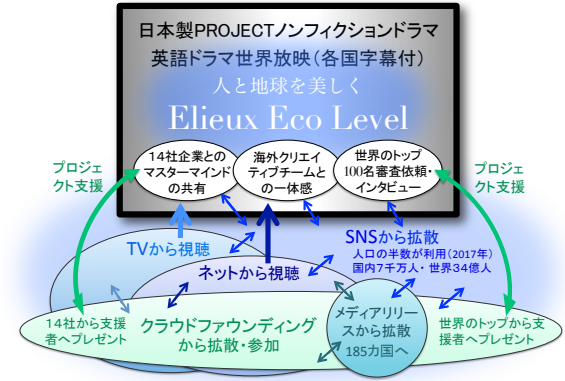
日本製PROJECTノンフィクションドラマ
英語ドラマ世界放映（各国字幕付）
人と地球を美しく
Elieux Eco Level

14社企業とのマスターマインドの共有

海外クリエイティブチームとの一体感

世界のトップ100名審査依頼・インタビュー

プロジェクト支援

プロジェクト支援

TVから視聴

ネットから視聴

SNSから拡散
人口の半数が利用（2017年）
国内7千万人・世界34億人

14社から支援者へプレゼント

クラウドファウンディングから拡散・参加

メディアリリースから拡散
185カ国へ

世界のトップから支援者へプレゼント